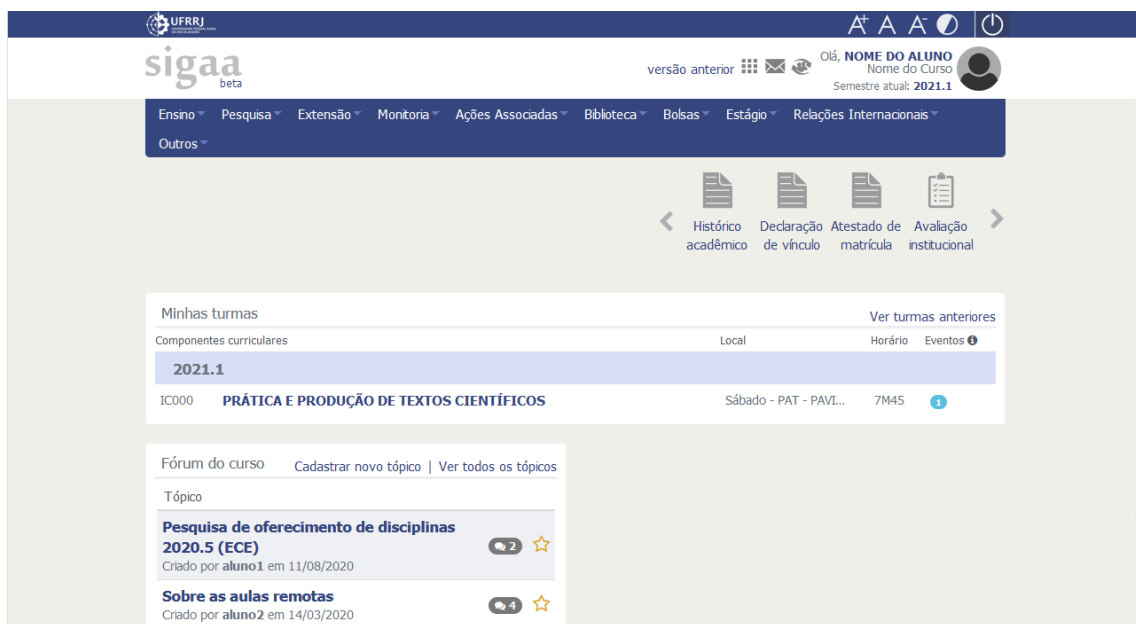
UFRRJ

A⁺ A A⁻

sigaa
beta

versão anterior

Olá, NOME DO ALUNO
Nome do Curso
Semestre atual: 2021.1

Ensino Pesquisa Extensão Monitoria Ações Associadas Biblioteca Bolsas Estágio Relações Internacionais
Outros

Histórico acadêmico
Declaração de vínculo
Atestado de matrícula
Avaliação institucional

Minhas turmas
Ver turmas anteriores

| Componentes curriculares | | Local | Horário | Eventos |
|---|---|---|---|---|
| 2021.1 | | | | |
| IC000 | PRÁTICA E PRODUÇÃO DE TEXTOS CIENTÍFICOS | Sábado - PAT - PAVI... | 7M45 | 1 |

Fórum do curso
Cadastrar novo tópico | Ver todos os tópicos

Tópico

Pesquisa de oferecimento de disciplinas 2020.5 (ECE)
Criado por aluno1 em 11/08/2020
2

Sobre as aulas remotas
Criado por aluno2 em 14/03/2020
4